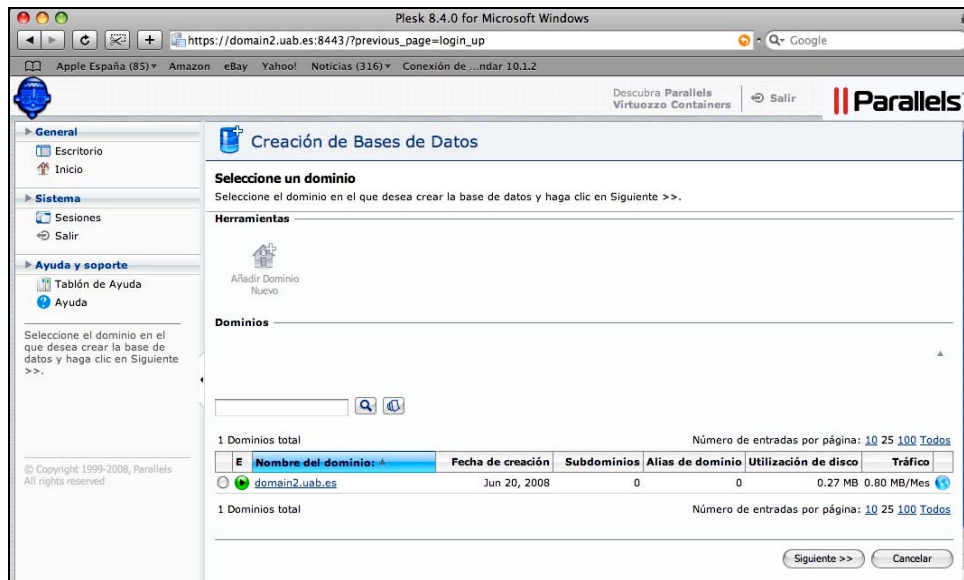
Plesk 8.4.0 for Microsoft Windows

https://domain2.uab.es:8443/?previous_page=login_up

Q- Google

Apple España (85) ▾ Amazon eBay Yahoo! Noticias (316) ▾ Conexión de ...ndar 10.1.2

Descubra Parallels Virtuozzo Containers

Salir

Parallels

General
Escritorio
Inicio

Sistema
Sesiones
Salir

Ayuda y soporte
Tablón de Ayuda
Ayuda

Seleccione el dominio en el que desea crear la base de datos y haga clic en Siguiente >>.

© Copyright 1999-2008, Parallels
All rights reserved

Creación de Bases de Datos

Seleccione un dominio

Seleccione el dominio en el que desea crear la base de datos y haga clic en Siguiente >>.

Herramientas

Añadir Dominio Nuevo

Dominios

1 Dominios total

Número de entradas por página: 10 25 100 Todos

| | E | Nombre del dominio: | Fecha de creación | Subdominios | Alias de dominio | Utilización de disco | Tráfico |
|---|---|---|---|---|---|---|---|
| | | domain2.uab.es | Jun 20, 2008 | 0 | 0 | 0.27 MB | 0.80 MB/Mes |

1 Dominios total

Número de entradas por página: 10 25 100 Todos

Siguiente >>

Cancelar